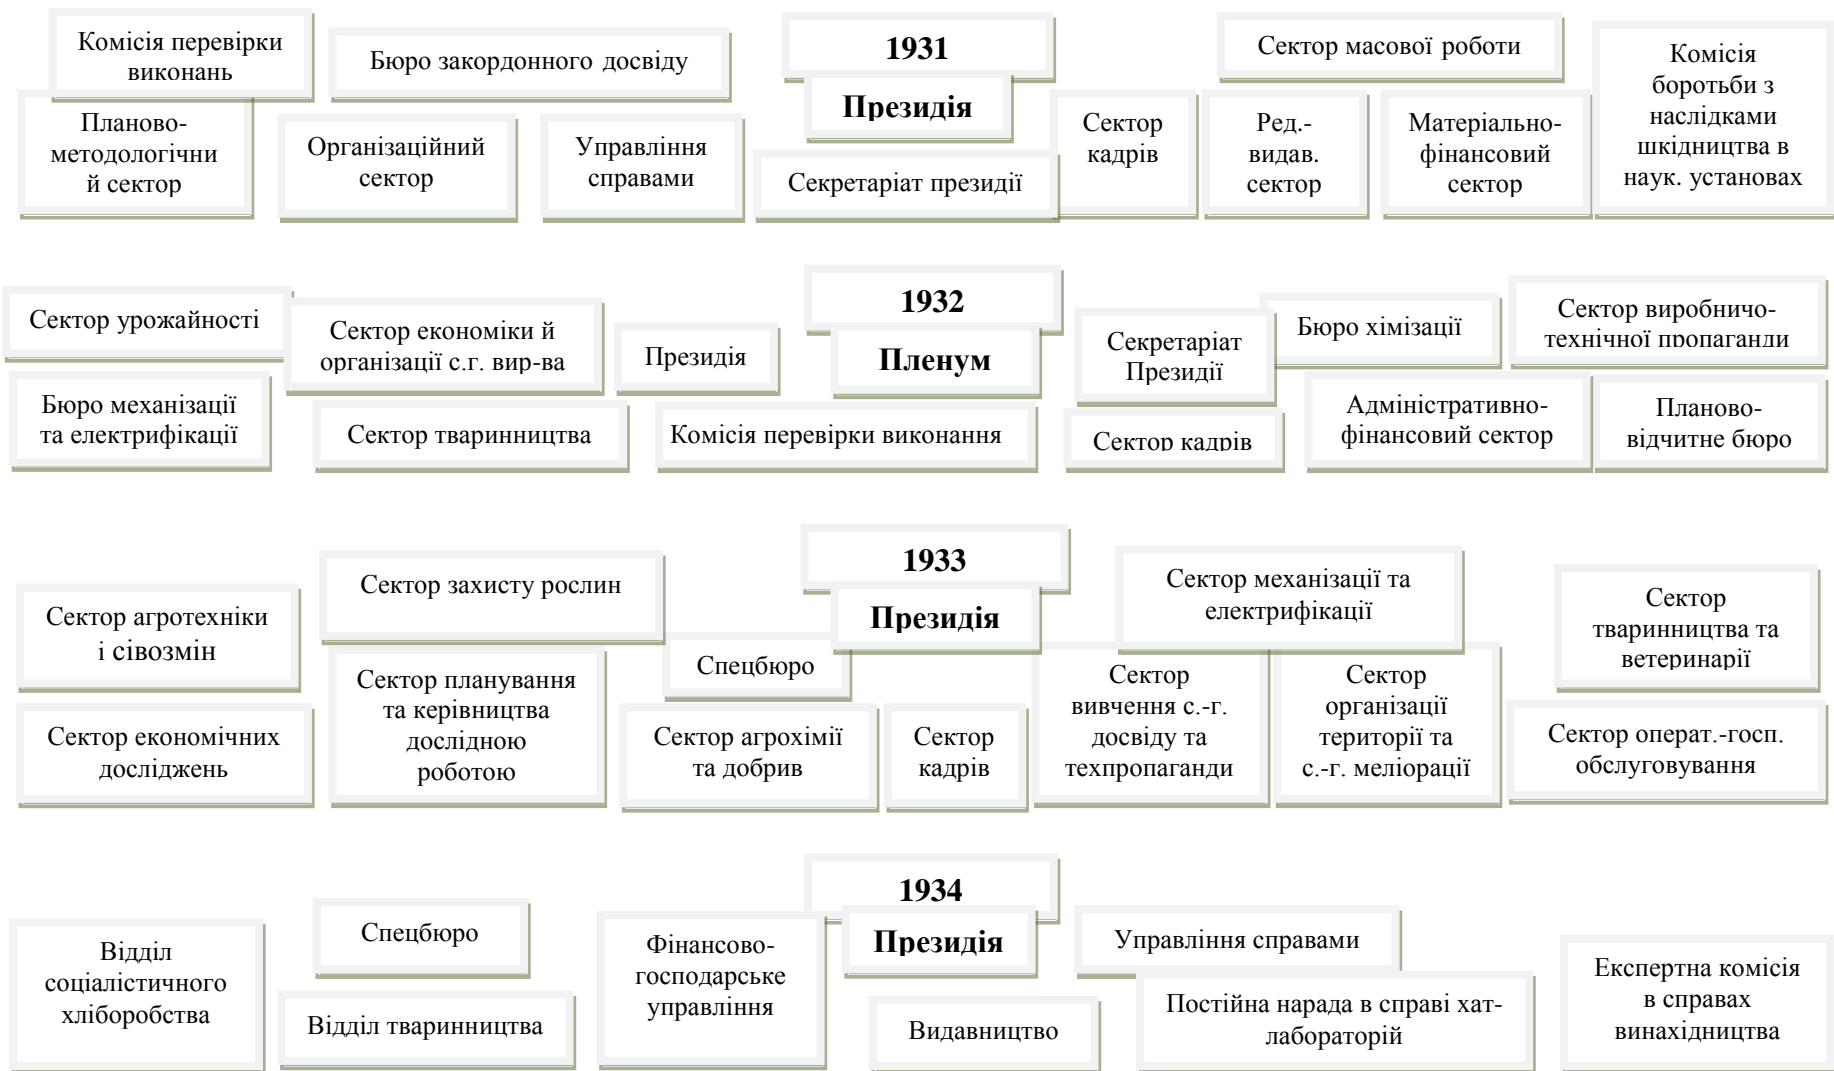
Комісія перевірки виконань

Бюро закордонного досвіду

1931

Президія

Сектор масової роботи

Комісія боротьби з наслідками шкідництва в наук. установах

Планово-методологічний сектор

Організаційний сектор

Управління справами

Секретаріат президії

Сектор кадрів

Ред.-видав. сектор

Матеріально-фінансовий сектор

Сектор урожайності

Сектор економіки й організації с.г. вир-ва

Президія

1932

Пленум

Секретаріат Президії

Бюро хімізації

Сектор виробничо-технічної пропаганди

Бюро механізації та електрифікації

Сектор тваринництва

Комісія перевірки виконання

Сектор кадрів

Адміністративно-фінансовий сектор

Планово-відчитне бюро

Сектор захисту рослин

1933

Президія

Сектор механізації та електрифікації

Сектор тваринництва та ветеринарії

Сектор агротехніки і сівозмін

Спецбюро

Сектор планування та керівництва дослідною роботою

Сектор вивчення с.-г. досвіду та техпропаганди

Сектор організації території та с.-г. меліорації

Сектор економічних досліджень

Сектор агрохімії та добрив

Сектор кадрів

Сектор операт.-госп. обслуговування

1934

Президія

Відділ соціалістичного хліборобства

Спецбюро

Фінансово-господарське управління

Управління справами

Експертна комісія в справах винахідництва

Відділ тваринництва

Видавництво

Постійна нарада в справі хат-лабораторій